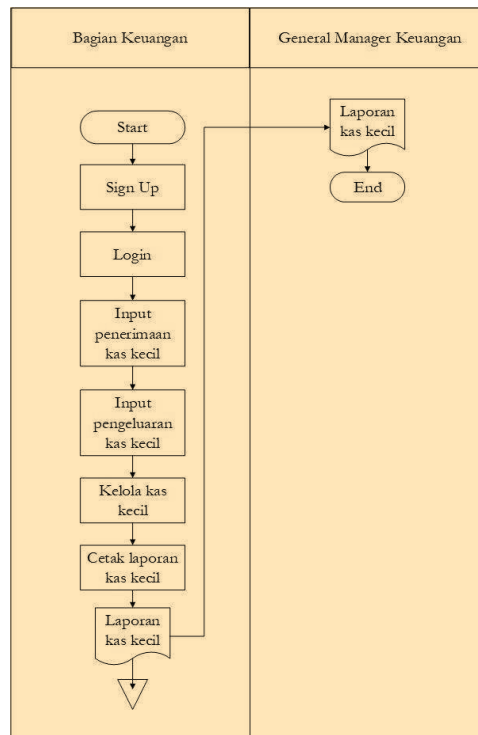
Bagian Keuangan

General Manager Keuangan

Start

Sign Up

Login

Input penerimaan kas kecil

Input pengeluaran kas kecil

Kelola kas kecil

Cetak laporan kas kecil

Laporan kas kecil

Laporan kas kecil

End